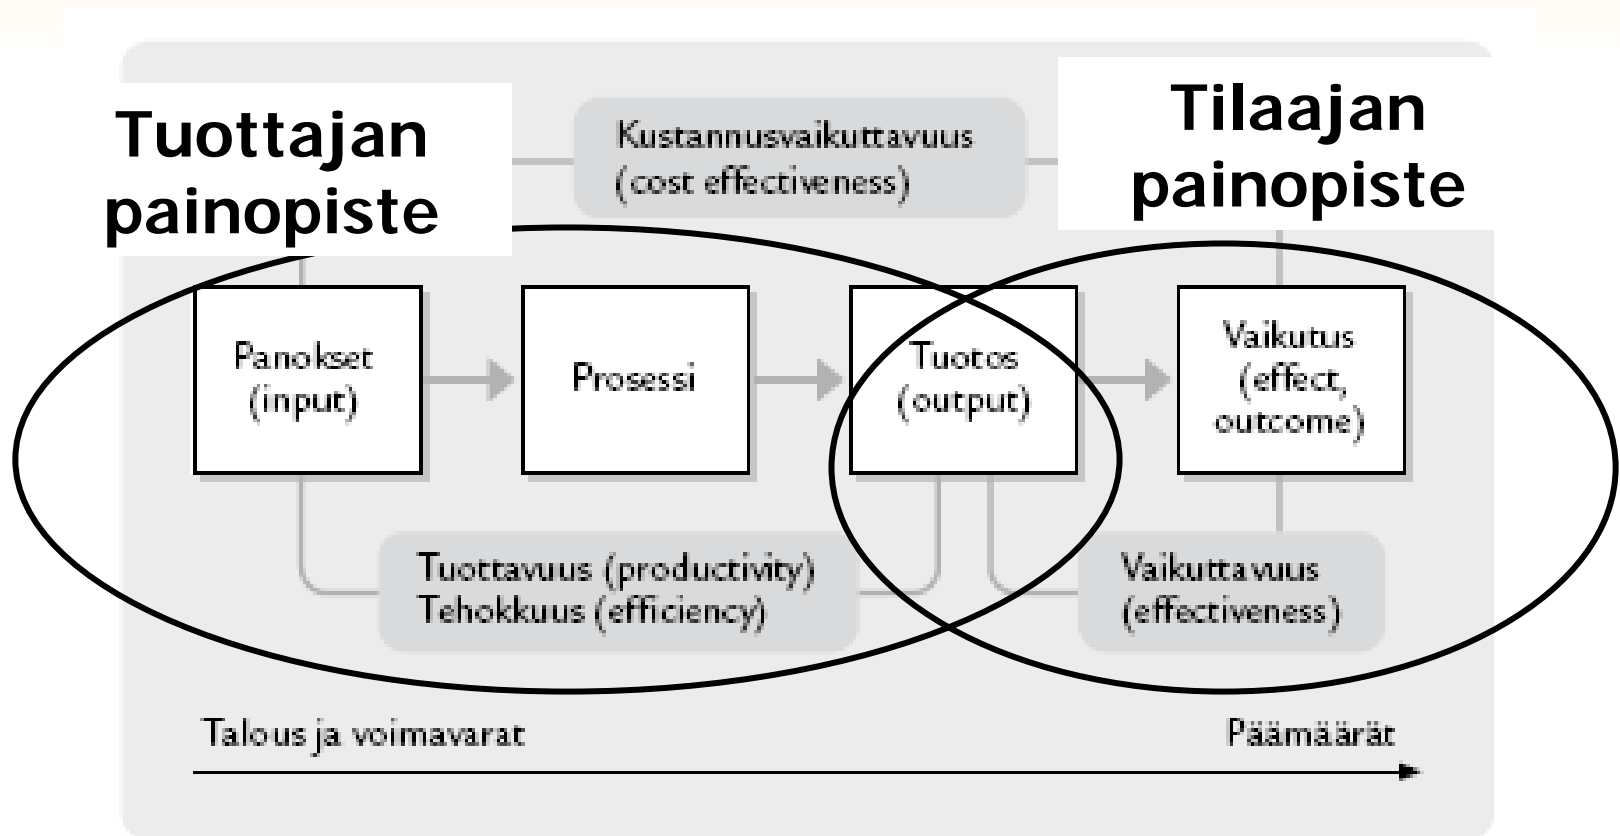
Tuottajan painopiste

Kustannusvaikuttavuus (cost effectiveness)

Tilaajan painopiste

Panokset (input)

Prosessi

Tuotos (output)

Vaikutus (effect, outcome)

Tuottavuus (productivity)
Tehokkuus (efficiency)

Vaikuttavuus (effectiveness)

Talous ja voimavarat

Päämäärät